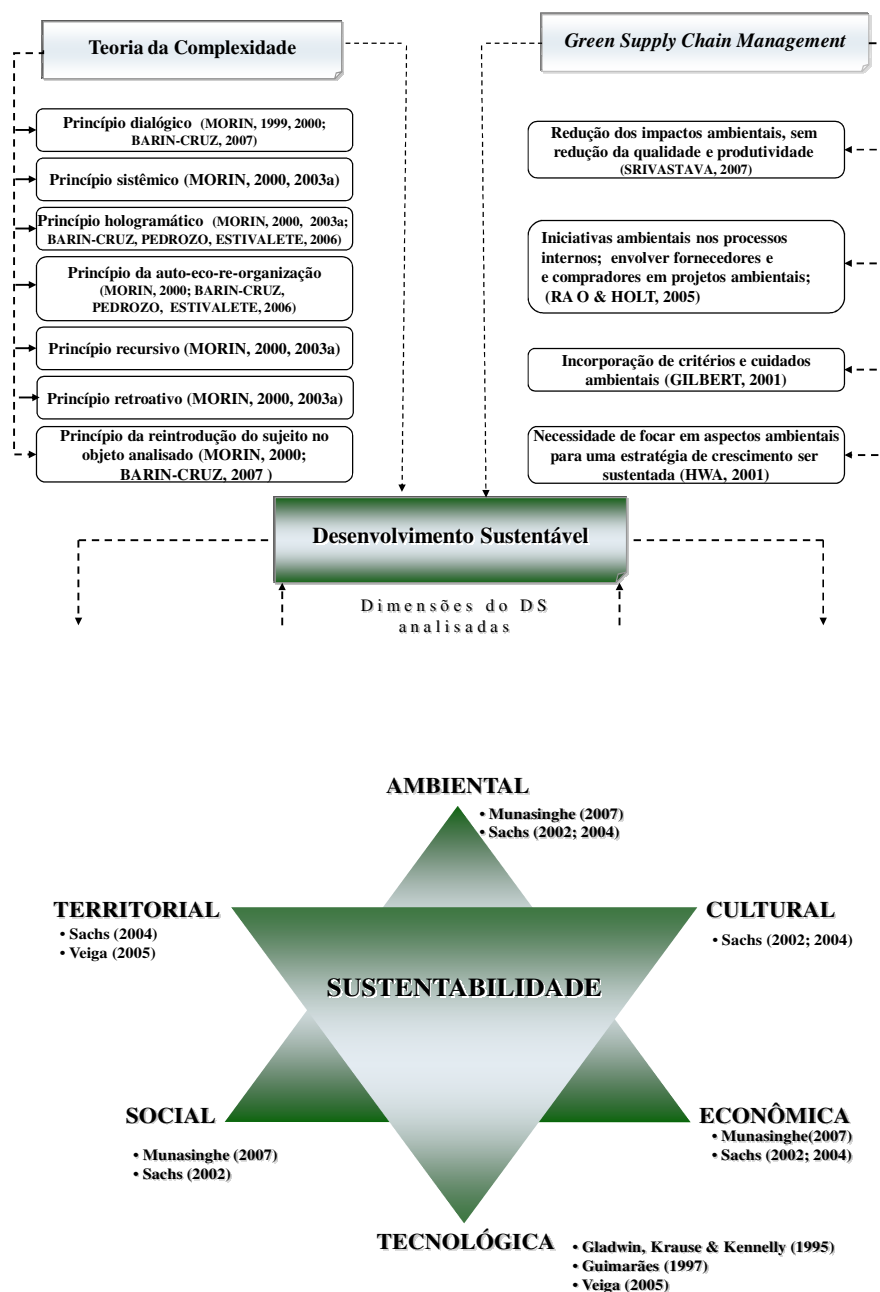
Teoria da Complexidade

Princípio dialógico (MORIN, 1999, 2000; BARIN-CRUZ, 2007)

Princípio sistêmico (MORIN, 2000, 2003a)

Princípio hologramático (MORIN, 2000, 2003a; BARIN-CRUZ, PEDROZO, ESTIVALETE, 2006)

Princípio da auto-eco-re-organização (MORIN, 2000; BARIN-CRUZ, PEDROZO, ESTIVALETE, 2006)

Princípio recursivo (MORIN, 2000, 2003a)

Princípio retroativo (MORIN, 2000, 2003a)

Princípio da reintrodução do sujeito no objeto analisado (MORIN, 2000; BARIN-CRUZ, 2007 )

Green Supply Chain Management

Redução dos impactos ambientais, sem redução da qualidade e produtividade (SRIVASTAVA, 2007)

Iniciativas ambientais nos processos internos; envolver fornecedores e e compradores em projetos ambientais; (RA O & HOLT, 2005)

Incorporação de critérios e cuidados ambientais (GILBERT, 2001)

Necessidade de focar em aspectos ambientais para uma estratégia de crescimento ser sustentada (HWA, 2001)

Desenvolvimento Sustentável

Dimensões do DS analisadas

AMBIENTAL
• Munasinghe (2007)
• Sachs (2002; 2004)

TERRITORIAL
• Sachs (2004)
• Veiga (2005)

CULTURAL
• Sachs (2002; 2004)

SUSTENTABILIDADE

SOCIAL
• Munasinghe (2007)
• Sachs (2002)

ECONÔMICA
• Munasinghe(2007)
• Sachs (2002; 2004)

TECNOLÓGICA
• Gladwin, Krause & Kennelly (1995)
• Guimarães (1997)
• Veiga (2005)